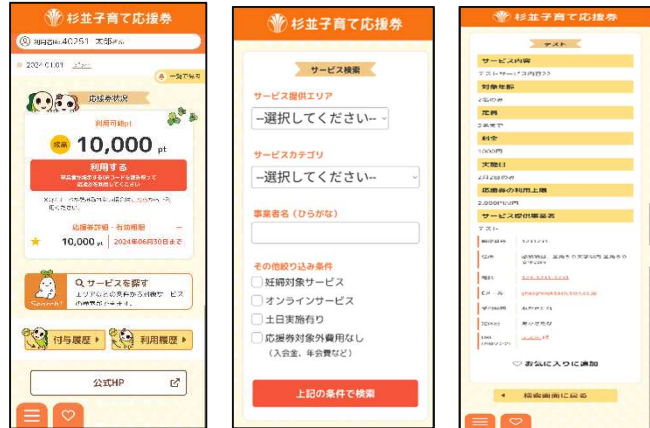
杉並子育て応援券

利用者No.40251 太郎さん

2024.01.01

一覧で見る

応援券状況

利用可能pt

通常 10,000 pt

利用する

応援券詳細・有効期限

10,000 pt 2024年06月30日まで

Q サービスを探す

Search!

付与履歴

利用履歴

公式HP

杉並子育て応援券

サービス検索

サービス提供エリア

--選択してください--

サービスカテゴリ

--選択してください--

事業者名（ひらがな）

その他絞り込み条件

妊婦対象サービス

オンラインサービス

土日実施有り

応援券対象外費用なし（入会金、年会費など）

上記の条件で検索

杉並子育て応援券

テスト

サービス内容

対象年齢

定員

料金

1,000円

実施日

応援券の利用上限

サービス提供事業者名

テスト

お気に入りに追加

検索画面に戻る